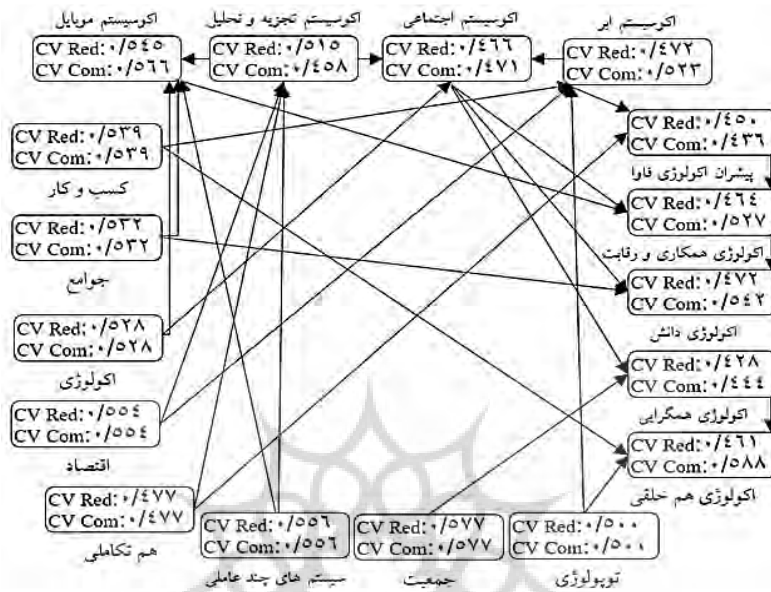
اکوسیستم موبایل
CV Red: ۰/۵۴۵
CV Com: ۰/۵۶۶

اکوسیستم تجزیه و تحلیل
CV Red: ۰/۵۱۵
CV Com: ۰/۴۵۸

اکوسیستم اجتماعی
CV Red: ۰/۴۶۶
CV Com: ۰/۴۷۱

اکوسیستم ابر
CV Red: ۰/۴۷۲
CV Com: ۰/۵۲۳

CV Red: ۰/۵۳۹
CV Com: ۰/۵۳۹
کسب و کار

CV Red: ۰/۴۵۰
CV Com: ۰/۴۳۶
پیشران اکولوژی فاوا

CV Red: ۰/۴۶۴
CV Com: ۰/۵۲۷
اکولوژی همکاری و رقابت

CV Red: ۰/۵۳۲
CV Com: ۰/۵۳۲
جوامع

CV Red: ۰/۴۷۲
CV Com: ۰/۵۴۲
اکولوژی دانش

CV Red: ۰/۵۲۸
CV Com: ۰/۵۲۸
اکولوژی

CV Red: ۰/۴۲۸
CV Com: ۰/۴۴۴
اکولوژی همگرایی

CV Red: ۰/۵۵۴
CV Com: ۰/۵۵۴
اقتصاد

CV Red: ۰/۴۶۱
CV Com: ۰/۵۸۸
اکولوژی هم خلقی

CV Red: ۰/۴۷۷
CV Com: ۰/۴۷۷
هم تکاملی

CV Red: ۰/۵۵۶
CV Com: ۰/۵۵۶
سیستم های چند عاملی

CV Red: ۰/۵۷۷
CV Com: ۰/۵۷۷
جمعیت

CV Red: ۰/۵۰۰
CV Com: ۰/۵۰۰
توپولوژی